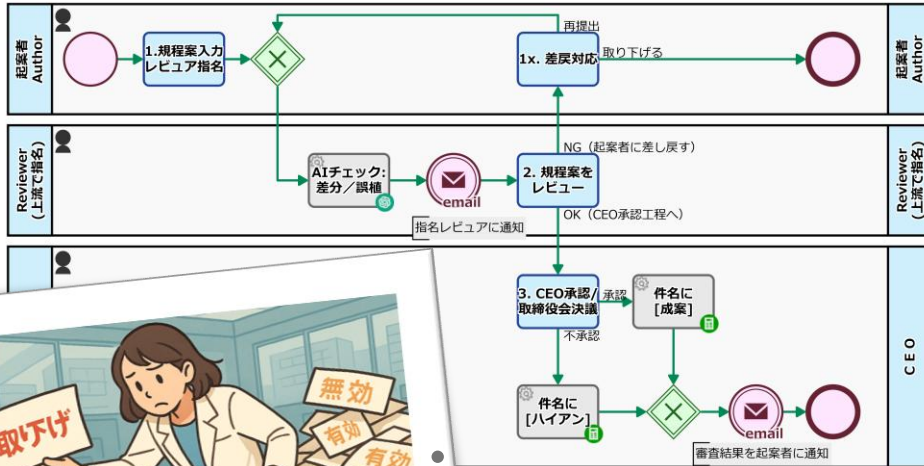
起案者 Author

1.規程案入力 レビュア指名

再提出

1x. 差戻対応

取り下げる

起案者 Author

Reviewer (上流で指名)

AIチェック: 差分/誤植

email

2. 規程案を レビュー

NG（起案者に差し戻す）

Reviewer (上流で指名)

指名レビュアに通知

OK（CEO承認工程へ）

3. CEO承認/ 取締役会決議

承認

件名に [成案]

不承認

件名に [ハイアン]

email

審査結果を起案者に通知

C E O

取下げ

無効

有効

有効